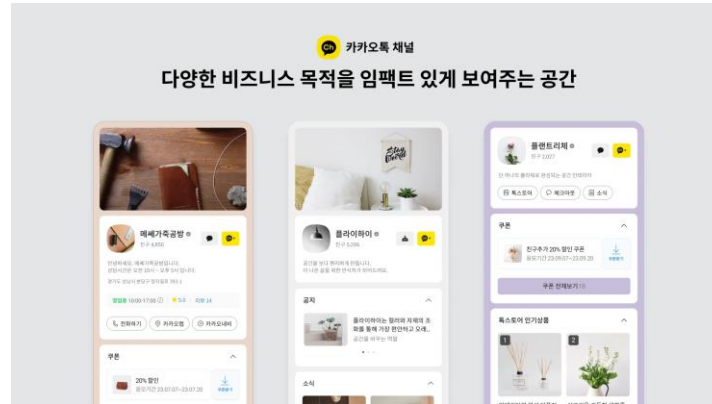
Ch 카카오톡 채널

다양한 비즈니스 목적을 임팩트 있게 보여주는 공간

메세가죽공방
친구 4,850

영업중 10:00-17:00 ★5.0 리뷰 14

전화하기 카카오맵 카카오내비

쿠폰

20% 할인
23.07.07~23.07.20

플라이하이
친구 5,286

공지

플라이하이는 컬러와 재배의 조화를 통해 가장 편안하고 모래...

소식

플랜트리제
친구 2,227

톡스토어 예약하기 소식

쿠폰

친구추가 20% 할인 쿠폰
23.09.07~23.09.20

쿠폰 전체보기 10

톡스토어 인기상품

1

2